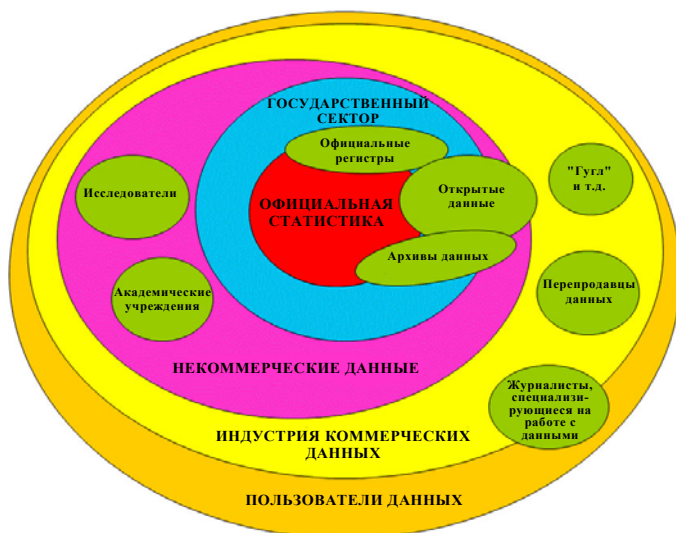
ГОСУДАРСТВЕННЫЙ СЕКТОР

Официальные регистры

ОФИЦИАЛЬНАЯ СТАТИСТИКА

Открытые данные

Архивы данных

Исследователи

Академические учреждения

"Гугл" и т.д.

Перепродавцы данных

НЕКОММЕРЧЕСКИЕ ДАННЫЕ

Журналисты, специализирующиеся на работе с данными

ИНДУСТРИЯ КОММЕРЧЕСКИХ ДАННЫХ

ПОЛЬЗОВАТЕЛИ ДАННЫХ